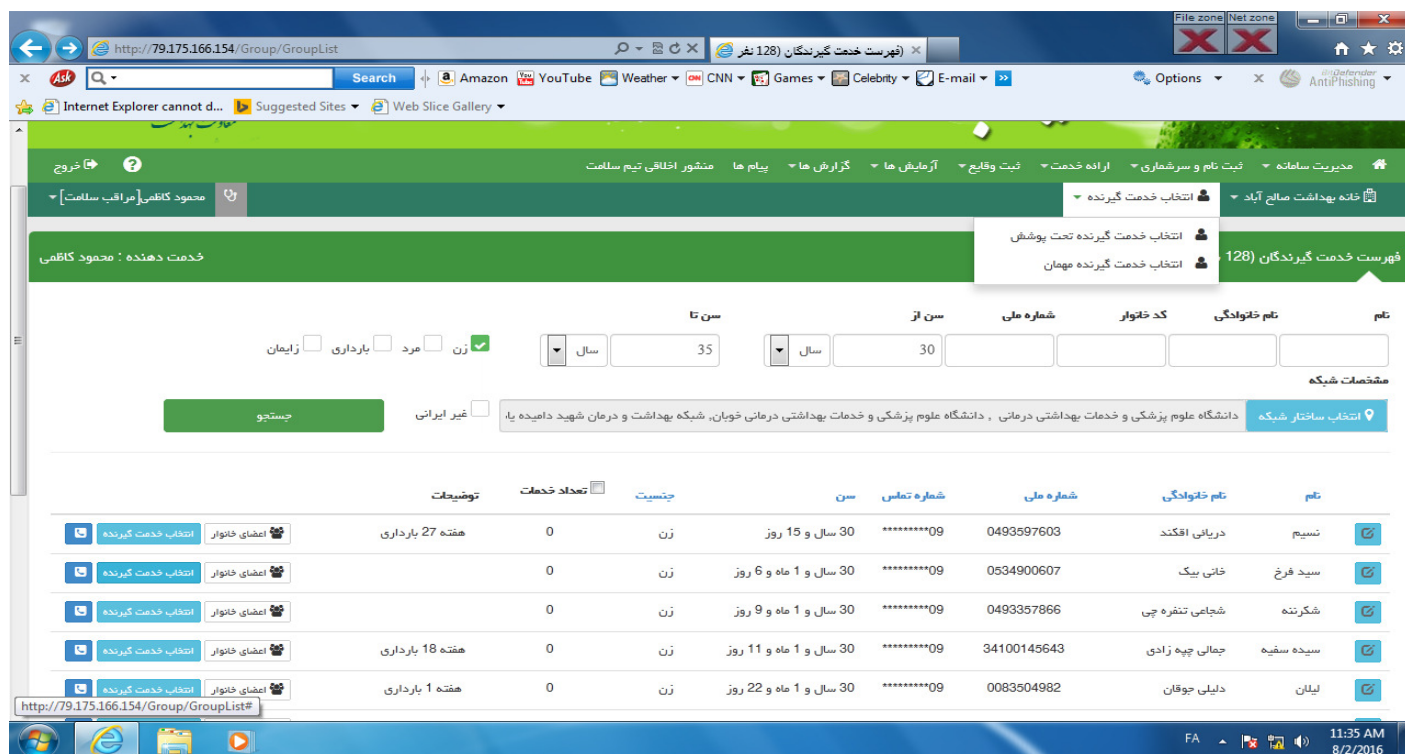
File zone Net zone

http://79.175.166.154/Group/GroupList

فهرست خدمت گیرندگان (128 نفر

Search | Amazon | YouTube | Weather | CNN | Games | Celebrity | E-mail | Options | AntiPhishing

Internet Explorer cannot d... | Suggested Sites | Web Slice Gallery

مدیریت سامانه | ثبت نام و سرشماری | ارائه خدمت | ثبت وقایع | آزمایش ها | گزارش ها | پیام ها | منشور اخلاقی تیم سلامت

خروج

خانه بهداشت صالح آباد | انتخاب خدمت گیرنده | محمود کاظمی[مراقب سلامت]

انتخاب خدمت گیرنده تحت پوشش

انتخاب خدمت گیرنده مهمان

فهرست خدمت گیرندگان (128

خدمت دهنده : محمود کاظمی

نام | نام خانوادگی | کد خانوار | شماره ملی | سن از | سن تا

30 سال | 35 سال

زن | مرد | بارداری | زایمان

مشخصات شبکه

انتخاب ساختار شبکه | دانشگاه علوم پزشکی و خدمات بهداشتی درمانی , دانشگاه علوم پزشکی و خدمات بهداشتی درمانی خوبان, شبکه بهداشت و درمان شهید دامیده یا

غیر ایرانی | جستجو

| نام | نام خانوادگی | شماره ملی | شماره تماس | سن | جنسیت | تعداد خدمات | توضیحات | |
|---|---|---|---|---|---|---|---|---|
| نسیم | دریانی اقکند | 0493597603 | 09********* | 30 سال و 15 روز | زن | 0 | هفته 27 بارداری | اعضای خانوار انتخاب خدمت گیرنده |
| سید فرخ | خانی بیک | 0534900607 | 09********* | 30 سال و 1 ماه و 6 روز | زن | 0 | | اعضای خانوار انتخاب خدمت گیرنده |
| شکرنته | شجاعی تنفره چی | 0493357866 | 09********* | 30 سال و 1 ماه و 9 روز | زن | 0 | | اعضای خانوار انتخاب خدمت گیرنده |
| سیده سفیه | جمالی چپه زادی | 34100145643 | 09********* | 30 سال و 1 ماه و 11 روز | زن | 0 | هفته 18 بارداری | اعضای خانوار انتخاب خدمت گیرنده |
| لیلان | دلیلی جوقان | 0083504982 | 09********* | 30 سال و 1 ماه و 22 روز | زن | 0 | هفته 1 بارداری | اعضای خانوار انتخاب خدمت گیرنده |

http://79.175.166.154/Group/GroupList#

FA 11:35 AM 8/2/2016